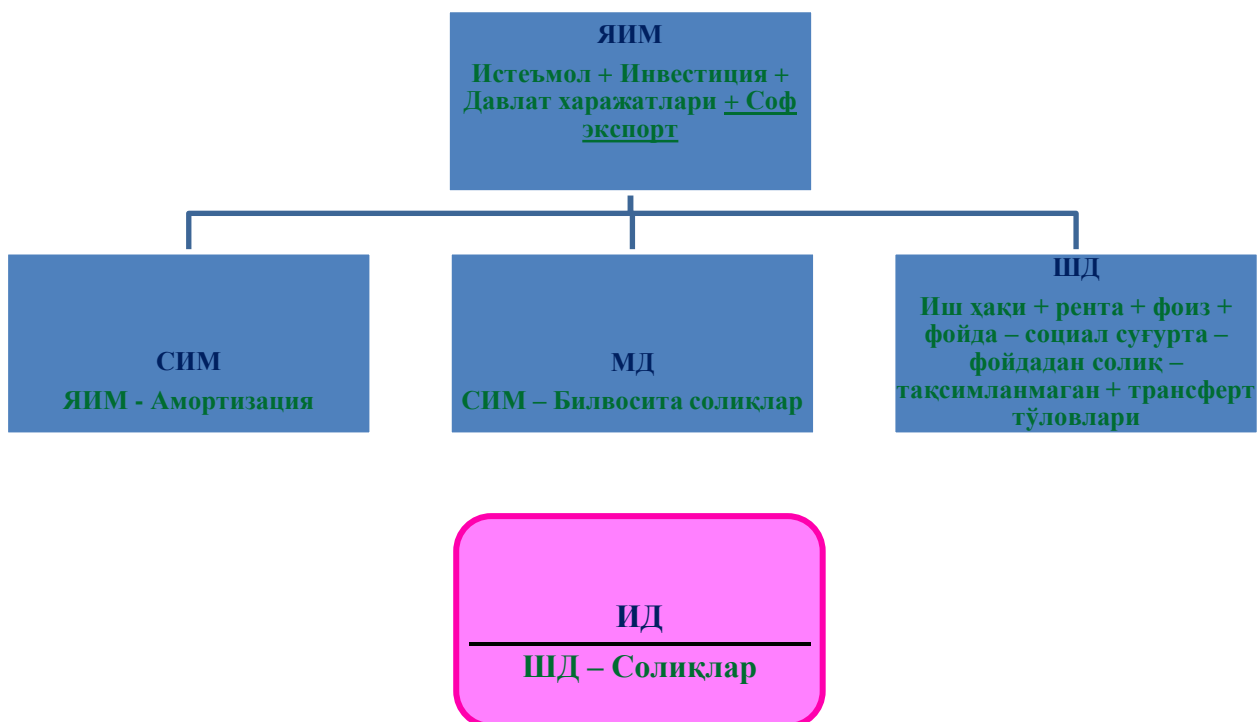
ЯИМ
Истеъмол + Инвестиция + Давлат харажатлари + Соф экспорт

СИМ
ЯИМ - Амортизация

МД
СИМ – Билвосита солиқлар

ШД
Иш ҳақи + рента + фоиз + фойда – социал суғурта – фойдадан солиқ – тақсимланмаган + трансферт тўловлари

ИД
ШД – Солиқлар